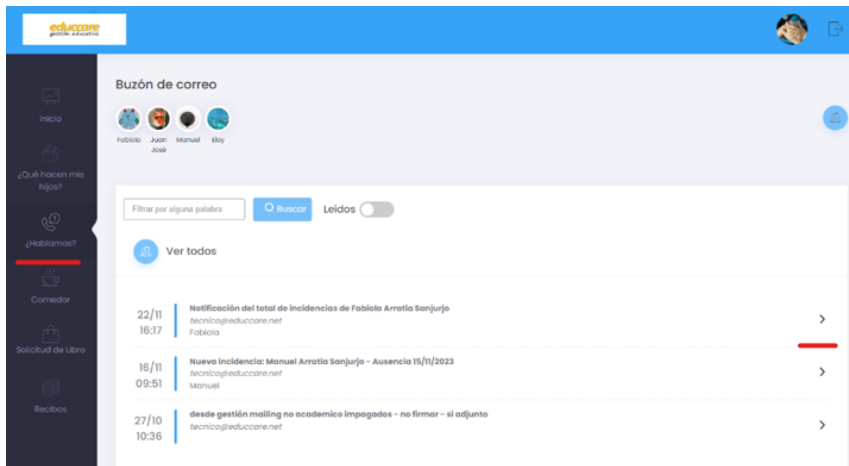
educcare
gestión educativa

Inicio

¿Qué hacen mis hijos?

¿Hablamos?

Comedor

Solicitud de Libro

Recibos

Buzón de correo

Fabiola
Juan José
Manuel
Eloy

Filtrar por alguna palabra
Buscar
Leidos

Ver todos

22/11
16:17
Notificación del total de incidencias de Fabiola Arratia Sanjurjo
tecnico@educcare.net
Fabiola

16/11
09:51
Nueva incidencia: Manuel Arratia Sanjurjo - Ausencia 15/11/2023
tecnico@educcare.net
Manuel

27/10
10:36
desde gestión mailing no academico impagados - no firmar - si adjunto
tecnico@educcare.net